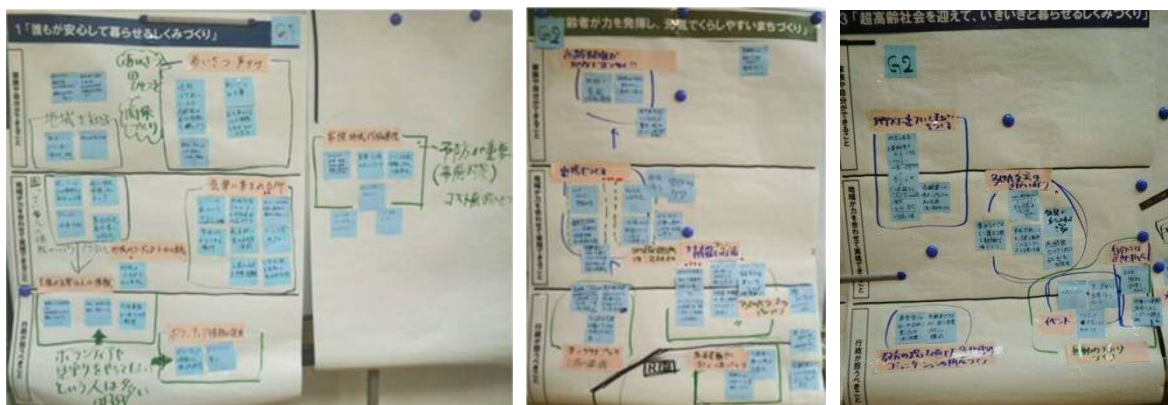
1「誰もが安心して暮らせるしくみづくり」

G1

あいさつ

地域

関係

予防が重要

コスト

ボランティアを

という人は多い

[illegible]者が力を発揮し、安心してくらしやすいまちづくり」

G2

3「超高齢社会を迎えて、いきいきと暮らせるしくみづくり」

G2

イベント